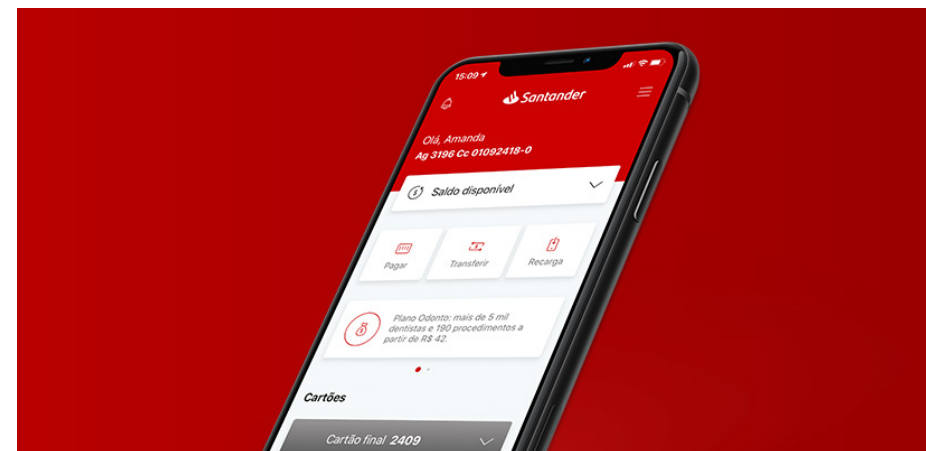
15:09

Santander

Olá, Amanda
Ag 3196 Cc 01092418-0

Saldo disponível

Pagar

Transferir

Recarga

Plano Odonto: mais de 5 mil dentistas e 190 procedimentos a partir de R$ 42.

Cartões

Cartão final 2409